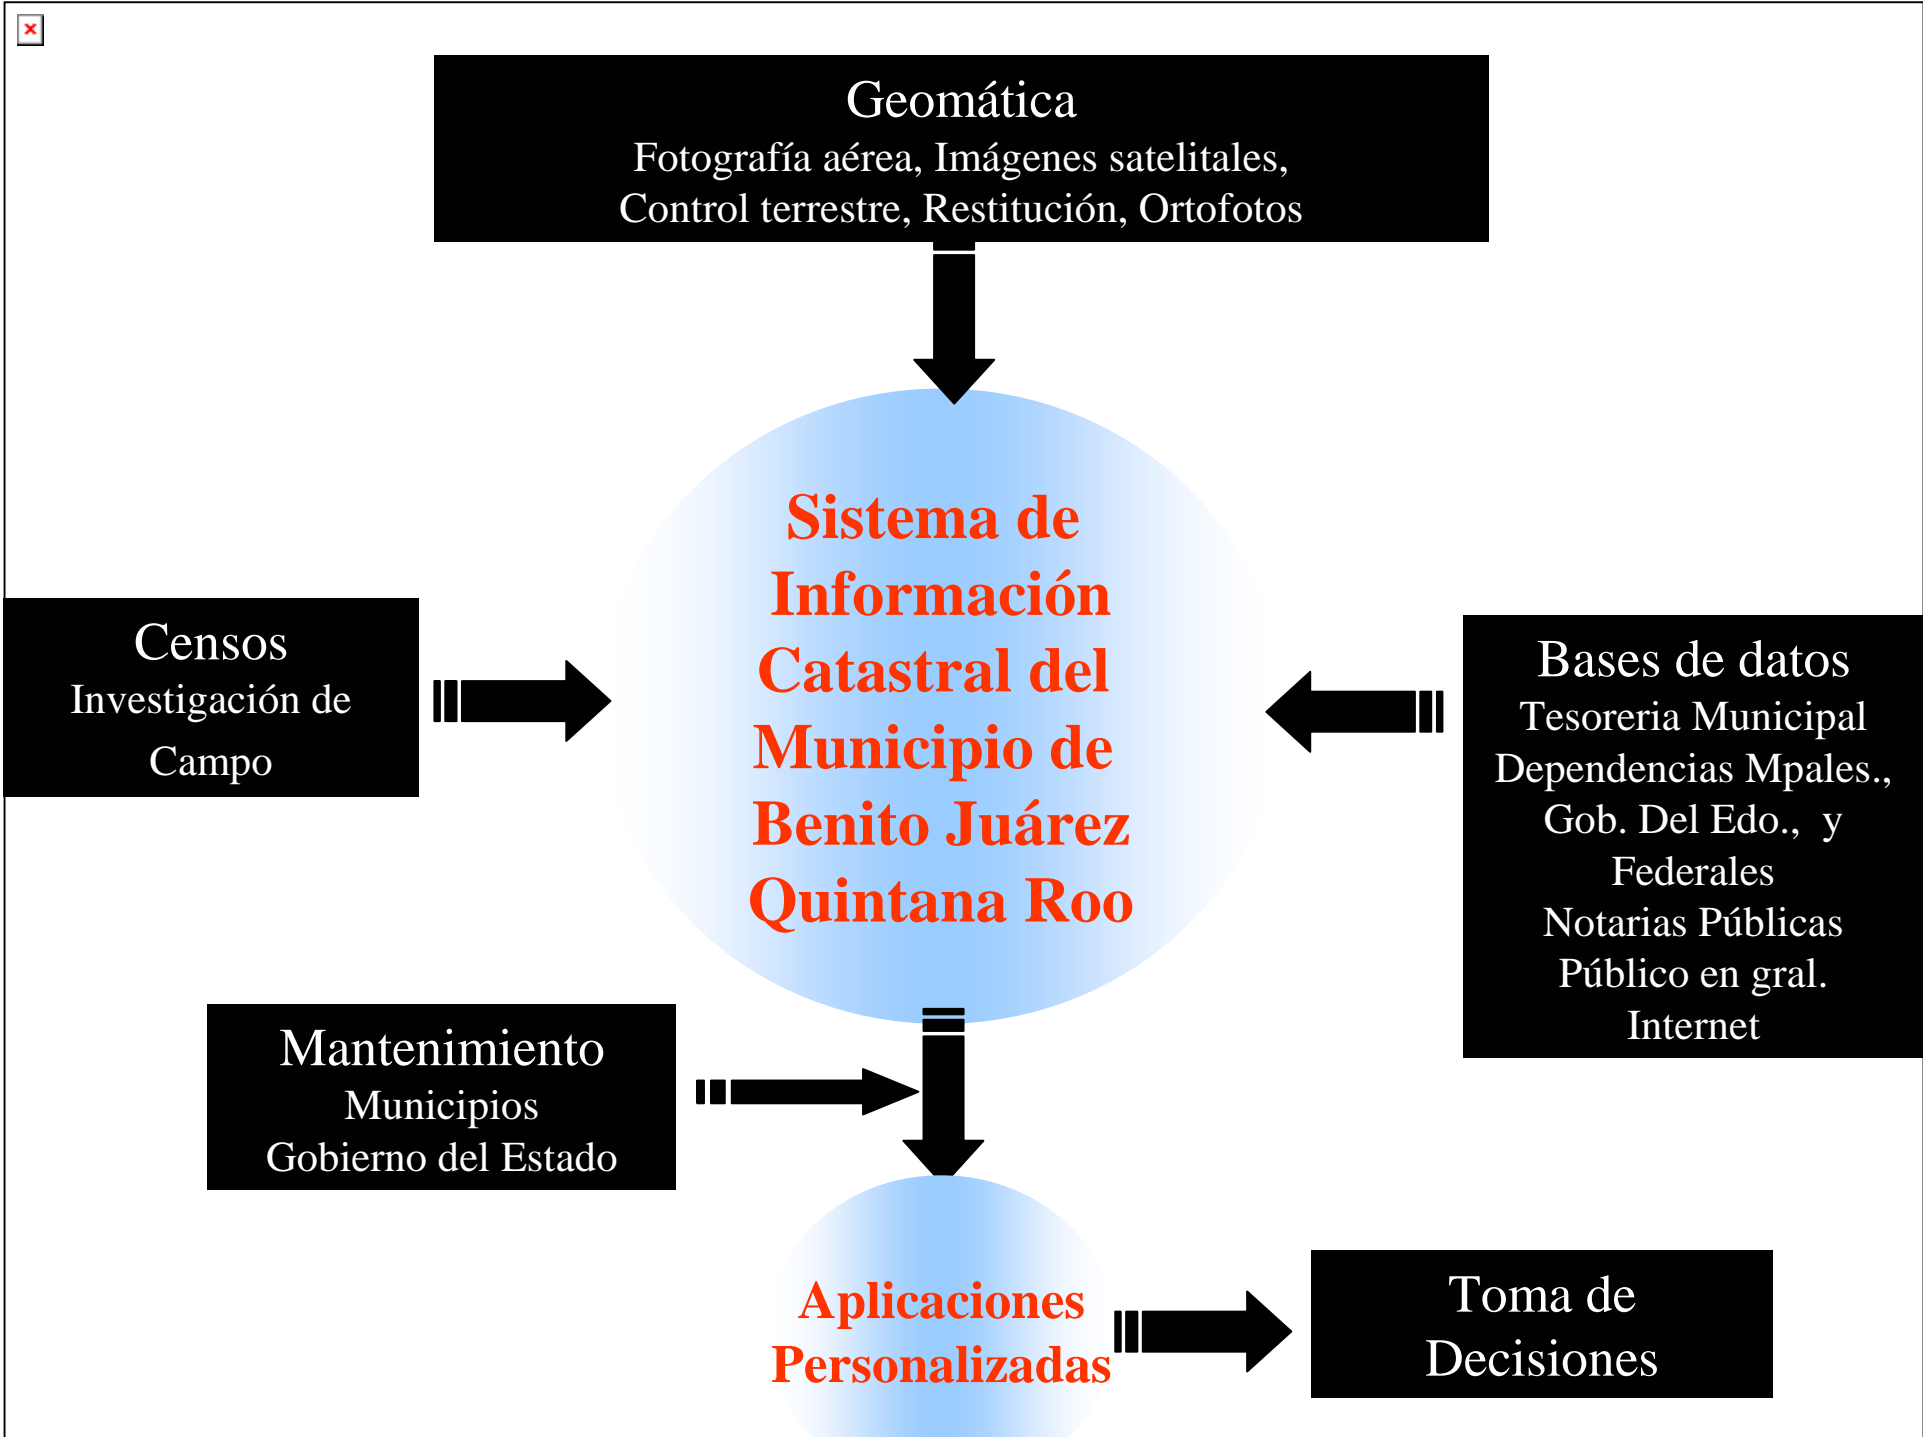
Geomática
Fotografía aérea, Imágenes satelitales, Control terrestre, Restitución, Ortofotos

Censos
Investigación de Campo

Sistema de Información Catastral del Municipio de Benito Juárez Quintana Roo

Bases de datos
Tesoreria Municipal
Dependencias Mpales., Gob. Del Edo., y Federales
Notarias Públicas
Público en gral.
Internet

Mantenimiento
Municipios
Gobierno del Estado

Aplicaciones Personalizadas

Toma de Decisiones